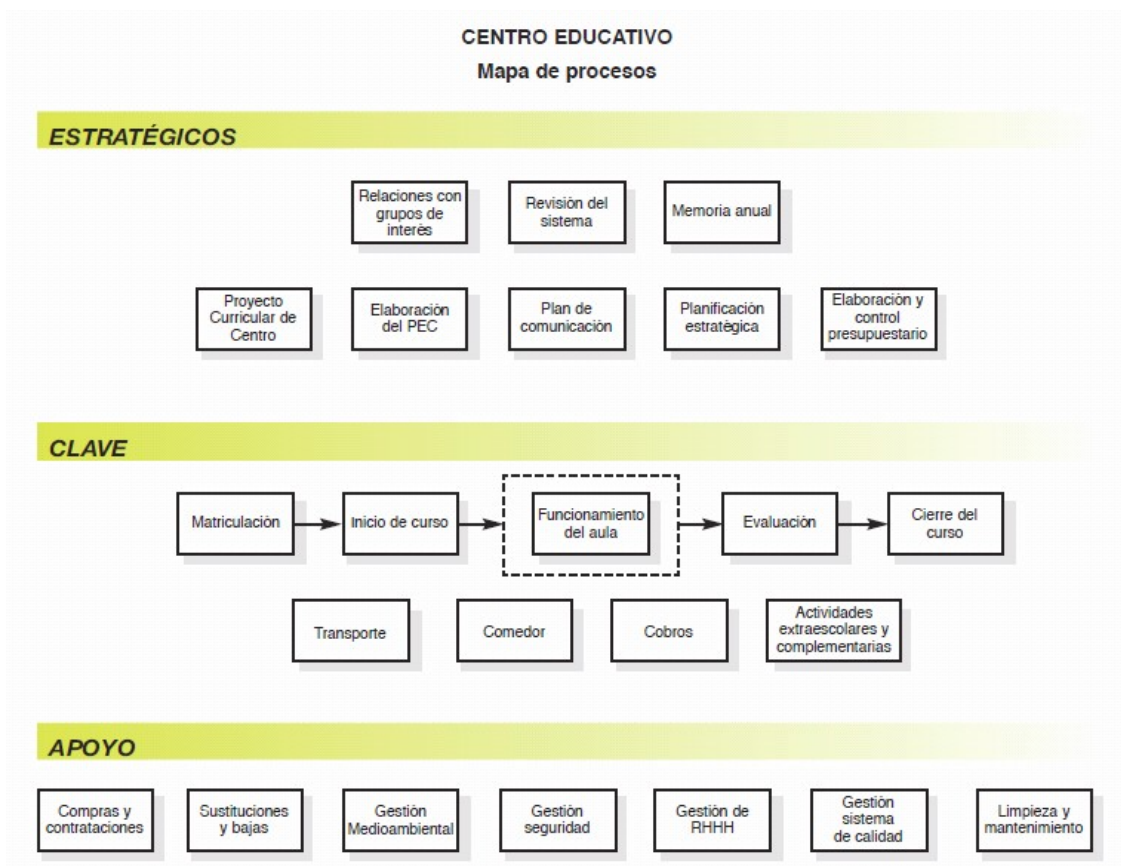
CENTRO EDUCATIVO
Mapa de procesos

ESTRATÉGICOS

Relaciones con grupos de interés

Revisión del sistema

Memoria anual

Proyecto Curricular de Centro

Elaboración del PEC

Plan de comunicación

Planificación estratégica

Elaboración y control presupuestario

CLAVE

Matriculación

Inicio de curso

Funcionamiento del aula

Evaluación

Cierre del curso

Transporte

Comedor

Cobros

Actividades extraescolares y complementarias

APOYO

Compras y contrataciones

Sustituciones y bajas

Gestión Medioambiental

Gestión seguridad

Gestión de RHHH

Gestión sistema de calidad

Limpieza y mantenimiento